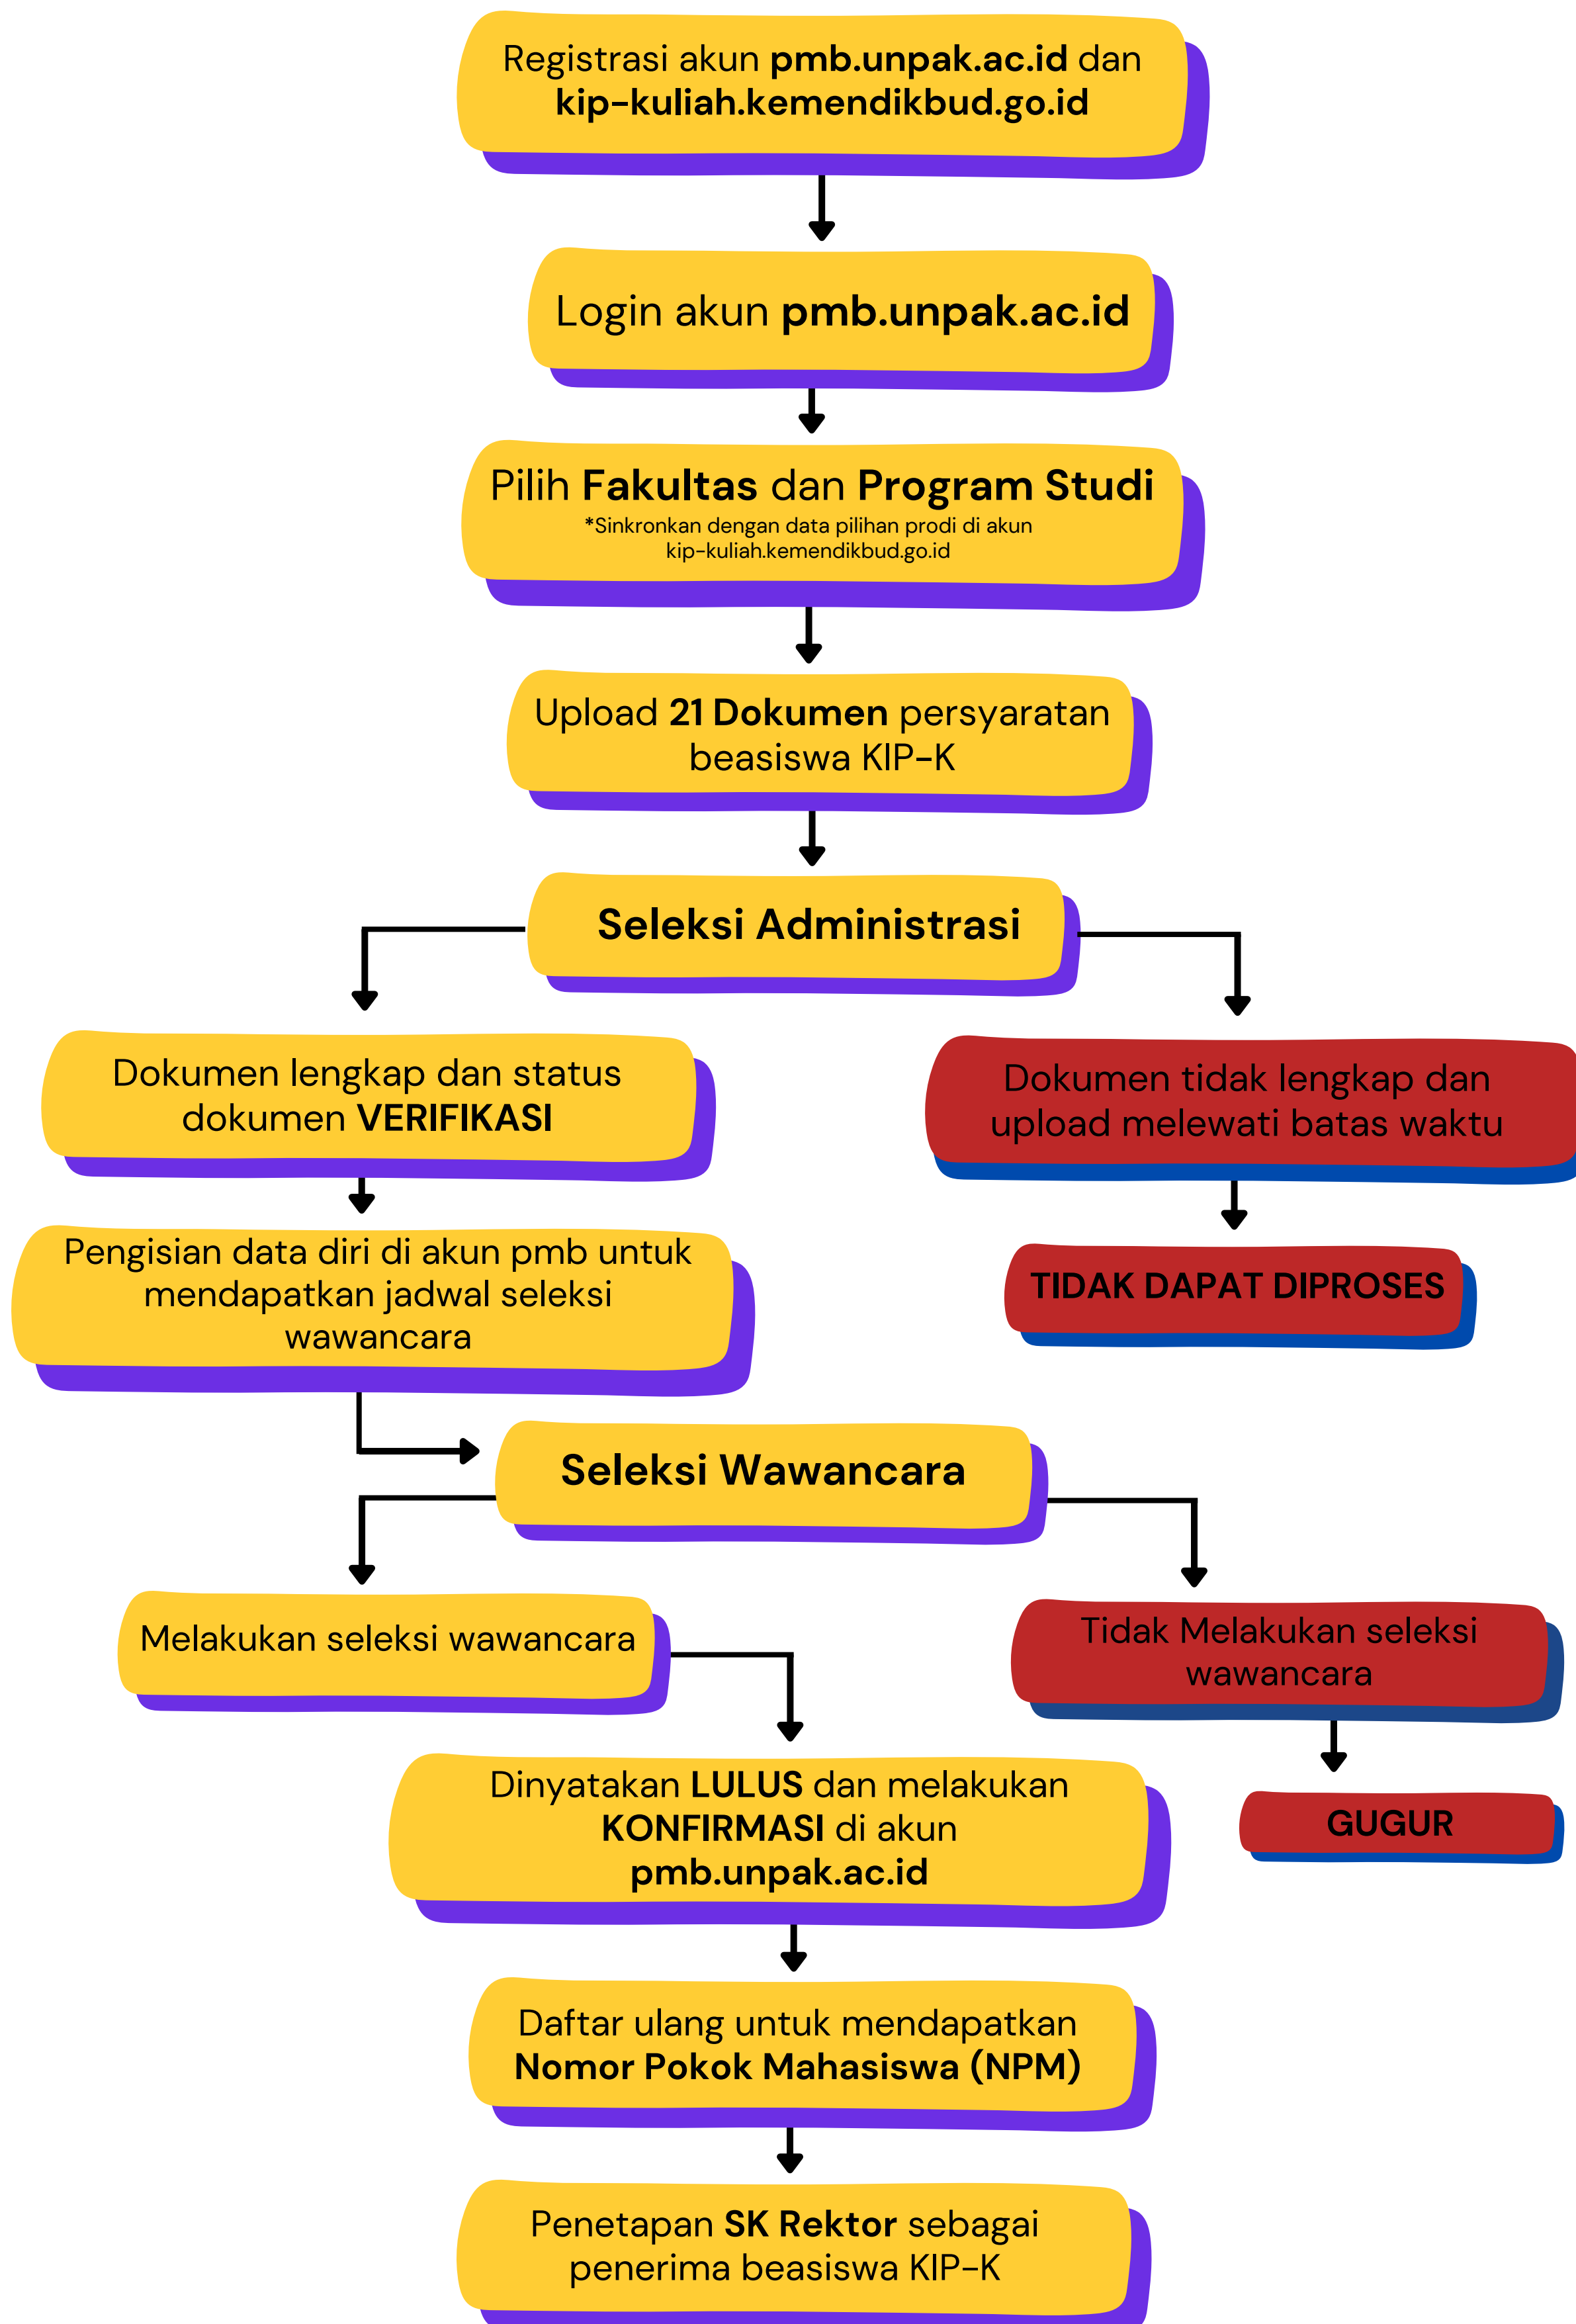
Registrasi akun pmb.unpak.ac.id dan kip-kuliah.kemendikbud.go.id

Login akun pmb.unpak.ac.id

Pilih Fakultas dan Program Studi
*Sinkronkan dengan data pilihan prodi di akun kip-kuliah.kemendikbud.go.id

Upload 21 Dokumen persyaratan beasiswa KIP-K

Seleksi Administrasi

Dokumen lengkap dan status dokumen VERIFIKASI

Dokumen tidak lengkap dan upload melewati batas waktu

TIDAK DAPAT DIPROSES

Pengisian data diri di akun pmb untuk mendapatkan jadwal seleksi wawancara

Seleksi Wawancara

Melakukan seleksi wawancara

Tidak Melakukan seleksi wawancara

GUGUR

Dinyatakan LULUS dan melakukan KONFIRMASI di akun pmb.unpak.ac.id

Daftar ulang untuk mendapatkan Nomor Pokok Mahasiswa (NPM)

Penetapan SK Rektor sebagai penerima beasiswa KIP-K